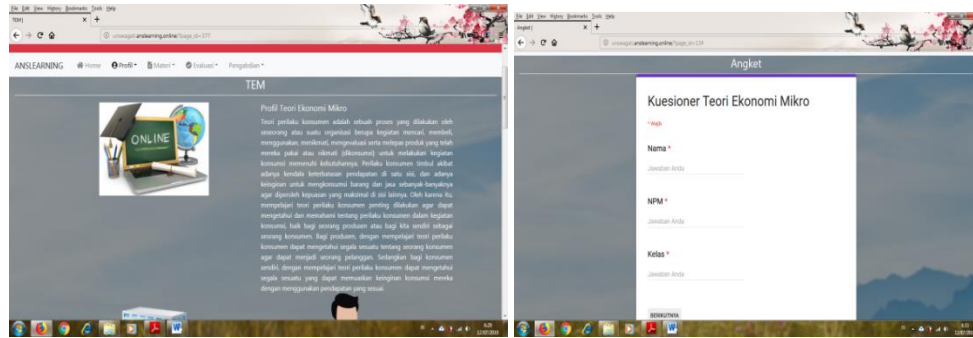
File Edit View History Bookmarks Tools Help
TEM
anslearning.online/?page_id=377

ANSLEARNING Home Profil Materi Evaluasi Pengaduan

TEM

ONLINE

Profil Teori Ekonomi Mikro

Teori perilaku konsumen adalah sebuah proses yang dilakukan oleh seseorang atau suatu organisasi berupa kegiatan mencari, membeli, menggunakan, menikmati, mengevaluasi serta melepas produk yang telah mereka pakai atau nikmati (dikonsumsi) untuk melakukan kegiatan konsumsi memenuhi kebutuhannya. Perilaku konsumen timbul akibat adanya kendala keterbatasan pendapatan di satu sisi, dan adanya keinginan untuk mengkonsumsi barang dan jasa sebanyak-banyaknya agar diperoleh kepuasan yang maksimal di sisi lainnya. Oleh karena itu mempelajari teori perilaku konsumen penting dilakukan agar dapat mengetahui dan memahami tentang perilaku konsumen dalam kegiatan konsumsi, baik bagi seorang produsen atau bagi kita sendiri sebagai seorang konsumen. Bagi produsen, dengan mempelajari teori perilaku konsumen dapat mengetahui segala sesuatu tentang seorang konsumen agar dapat menjadi seorang pelanggan. Sedangkan bagi konsumen sendiri, dengan mempelajari teori perilaku konsumen dapat mengetahui segala sesuatu yang dapat memuaskan keinginan konsumsi mereka dengan menggunakan pendapatan yang sesuai.

File Edit View History Bookmarks Tools Help
Angket
anslearning.online/?page_id=139

Angket

Kuesioner Teori Ekonomi Mikro

* Wajib

Nama *
Jawaban Anda

NPM *
Jawaban Anda

Kelas *
Jawaban Anda

BERIKUTNYA